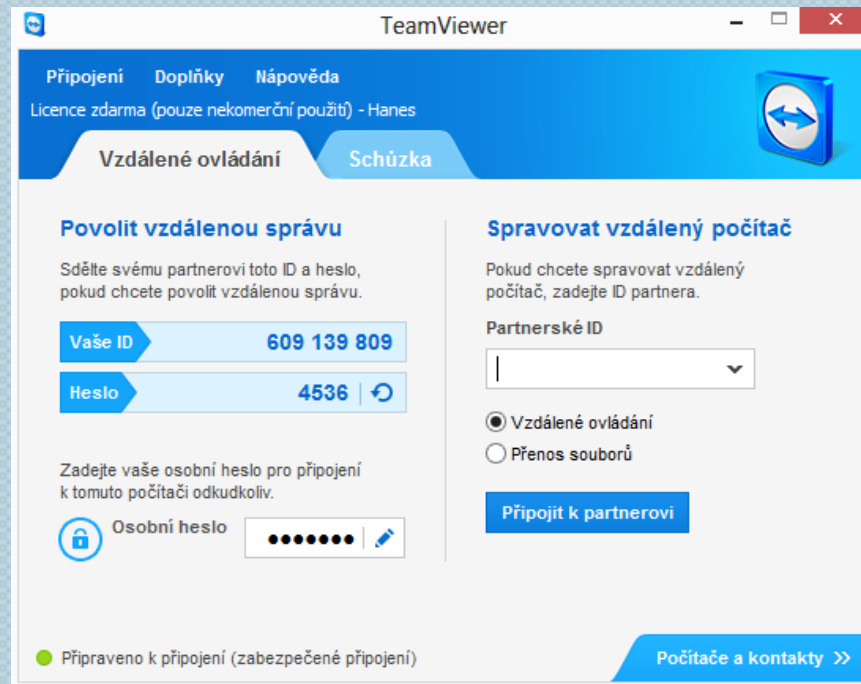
TeamViewer

Připojení Doplňky Nápověda

Licence zdarma (pouze nekomerční použití) - Hanes

Vzdálené ovládání Schůzka

Povolit vzdálenou správu

Sdělte svému partnerovi toto ID a heslo, pokud chcete povolit vzdálenou správu.

Vaše ID 609 139 809

Heslo 4536

Zadejte vaše osobní heslo pro připojení k tomuto počítači odkudkoliv.

Osobní heslo •••••••

Spravovat vzdálený počítač

Pokud chcete spravovat vzdálený počítač, zadejte ID partnera.

Partnerské ID

Vzdálené ovládání

Přenos souborů

Připojit k partnerovi

Připraveno k připojení (zabezpečené připojení)

Počítače a kontakty »